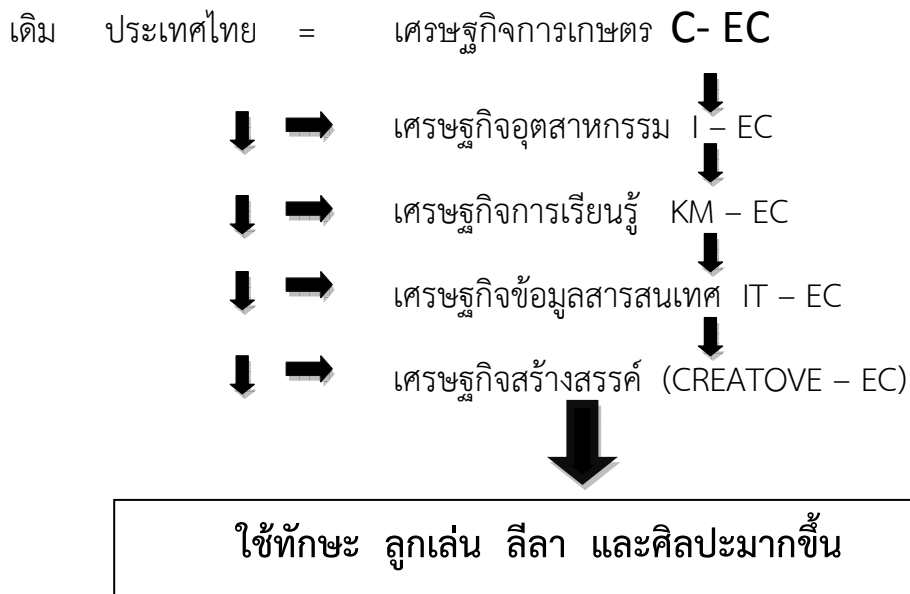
เดิม ประเทศไทย = เศรษฐกิจการเกษตร C- EC

เศรษฐกิจอุตสาหกรรม I – EC

เศรษฐกิจการเรียนรู้ KM – EC

เศรษฐกิจข้อมูลสารสนเทศ IT – EC

เศรษฐกิจสร้างสรรค์ (CREATOVE – EC)

ใช้ทักษะ ลูกเล่น ลีลา และศิลปะมากขึ้น